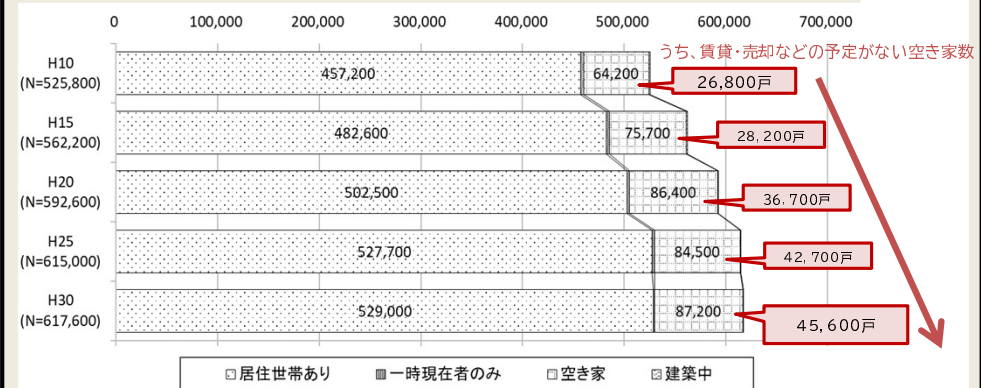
0 100,000 200,000 300,000 400,000 500,000 600,000 700,000

うち、賃貸・売却などの予定がない空き家数

H10 (N=525,800) 457,200 64,200 26,800戸

H15 (N=562,200) 482,600 75,700 28,200戸

H20 (N=592,600) 502,500 86,400 36,700戸

H25 (N=615,000) 527,700 84,500 42,700戸

H30 (N=617,600) 529,000 87,200 45,600戸

居住世帯あり 一時現在者のみ 空き家 建築中